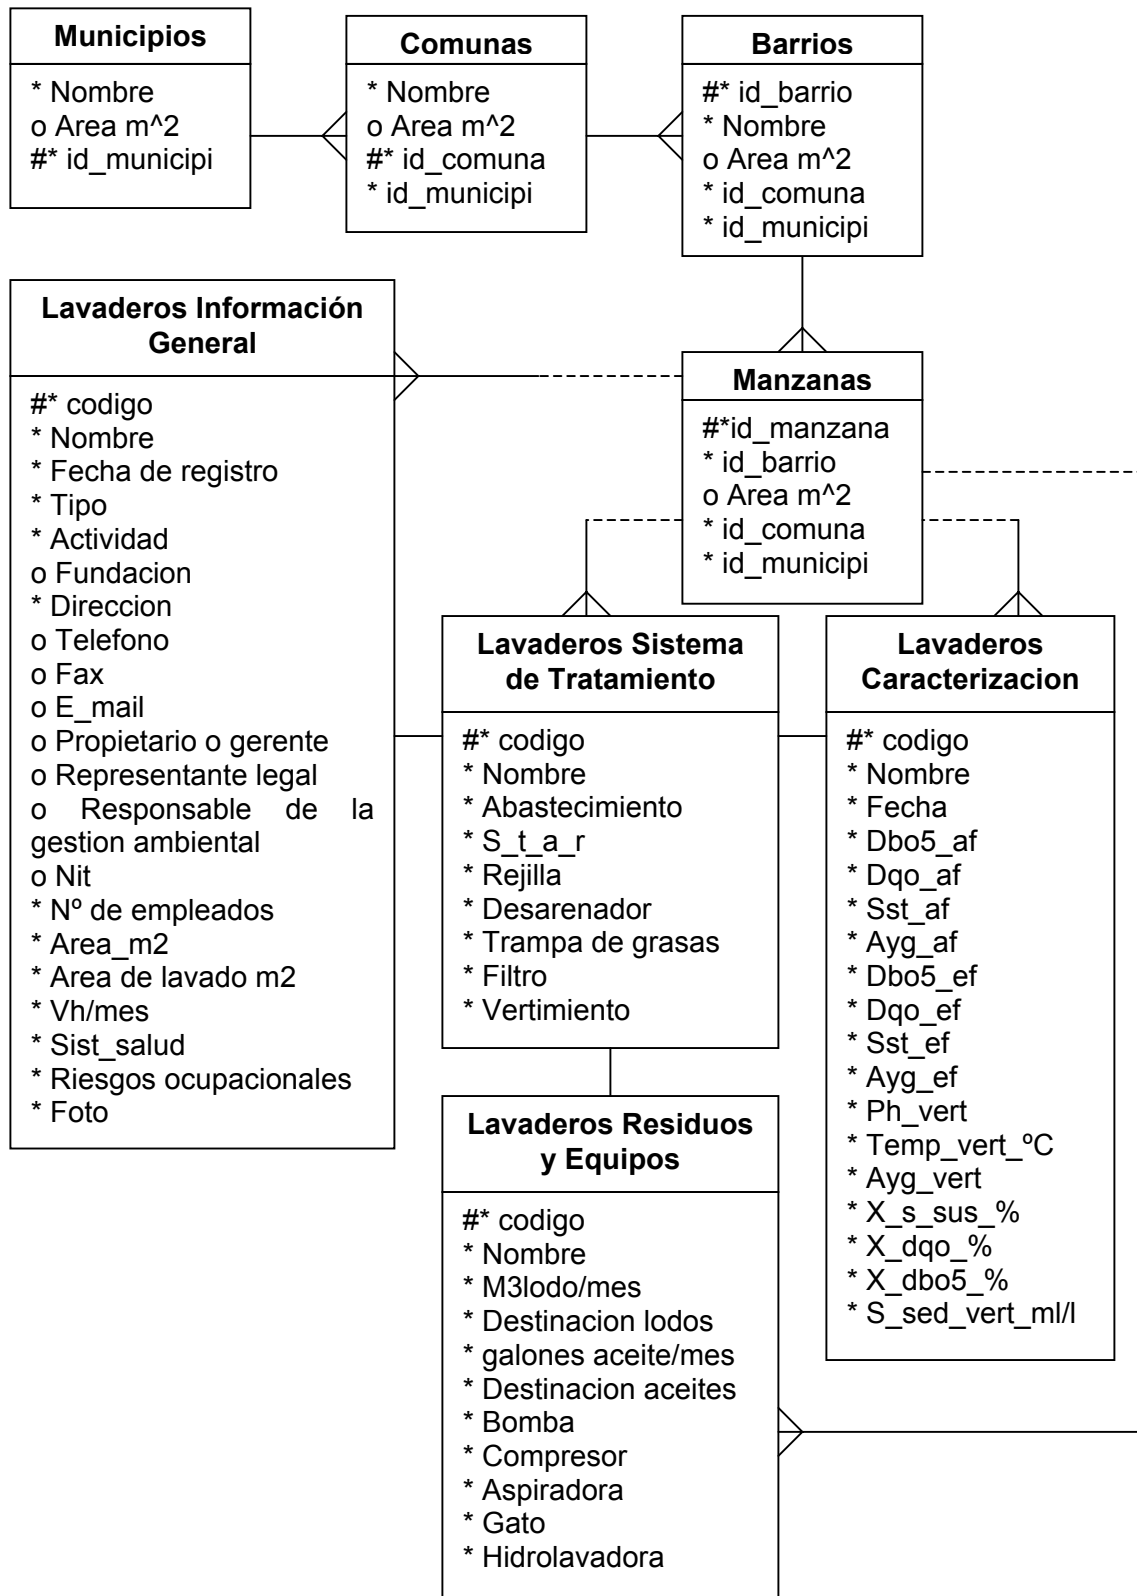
**Municipios**
* Nombre
o Area m^2
#* id_municipi

**Comunas**
* Nombre
o Area m^2
#* id_comuna
* id_municipi

**Barrios**
#* id_barrio
* Nombre
o Area m^2
* id_comuna
* id_municipi

**Lavaderos Información General**
#* codigo
* Nombre
* Fecha de registro
* Tipo
* Actividad
o Fundacion
* Direccion
o Telefono
o Fax
o E_mail
o Propietario o gerente
o Representante legal
o Responsable de la gestion ambiental
o Nit
* Nº de empleados
* Area_m2
* Area de lavado m2
* Vh/mes
* Sist_salud
* Riesgos ocupacionales
* Foto

**Manzanas**
#*id_manzana
* id_barrio
o Area m^2
* id_comuna
* id_municipi

**Lavaderos Sistema de Tratamiento**
#* codigo
* Nombre
* Abastecimiento
* S_t_a_r
* Rejilla
* Desarenador
* Trampa de grasas
* Filtro
* Vertimiento

**Lavaderos Caracterizacion**
#* codigo
* Nombre
* Fecha
* Dbo5_af
* Dqo_af
* Sst_af
* Ayg_af
* Dbo5_ef
* Dqo_ef
* Sst_ef
* Ayg_ef
* Ph_vert
* Temp_vert_ºC
* Ayg_vert
* X_s_sus_%
* X_dqo_%
* X_dbo5_%
* S_sed_vert_ml/l

**Lavaderos Residuos y Equipos**
#* codigo
* Nombre
* M3lodo/mes
* Destinacion lodos
* galones aceite/mes
* Destinacion aceites
* Bomba
* Compresor
* Aspiradora
* Gato
* Hidrolavadora